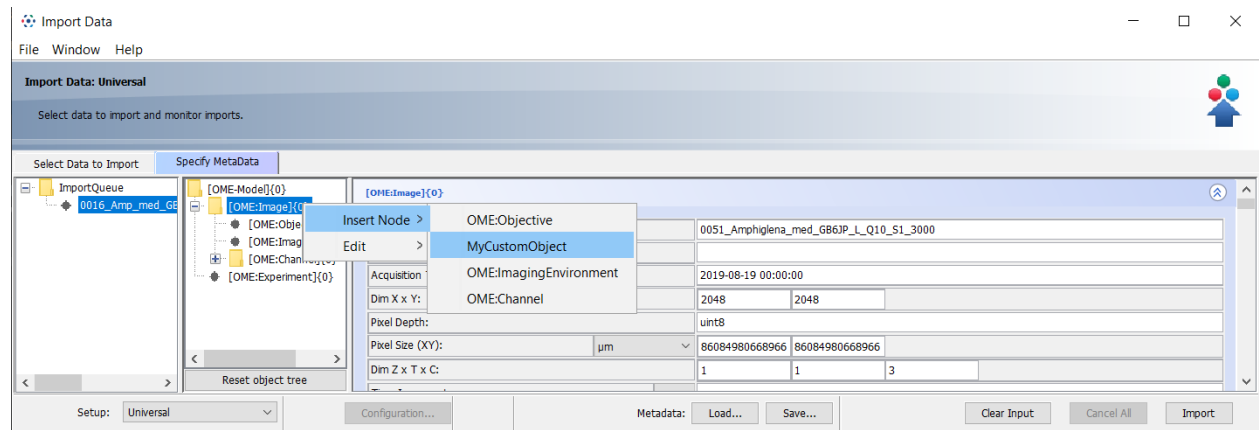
Import Data

File Window Help

Import Data: Universal

Select data to import and monitor imports.

Select Data to Import | Specify MetaData

ImportQueue
0016_Amp_med_GB

[OME-Model]{0}
[OME:Image]{0}
[OME:Obje
[OME:Imag
[OME:Chann
[OME:Experiment]{0}

Reset object tree

Insert Node >
Edit >

OME:Objective
MyCustomObject
OME:ImagingEnvironment
OME:Channel

[OME:Image]{0}

| | |
|---|---|
| | 0051_Amphiglena_med_GB6JP_L_Q10_S1_3000 |
| | |
| Acquisition | 2019-08-19 00:00:00 |
| Dim X x Y: | 2048 2048 |
| Pixel Depth: | uint8 |
| Pixel Size (XY): µm | 86084980668966 86084980668966 |
| Dim Z x T x C: | 1 1 3 |

Setup: Universal
Configuration...
Metadata: Load... Save...
Clear Input
Cancel All
Import